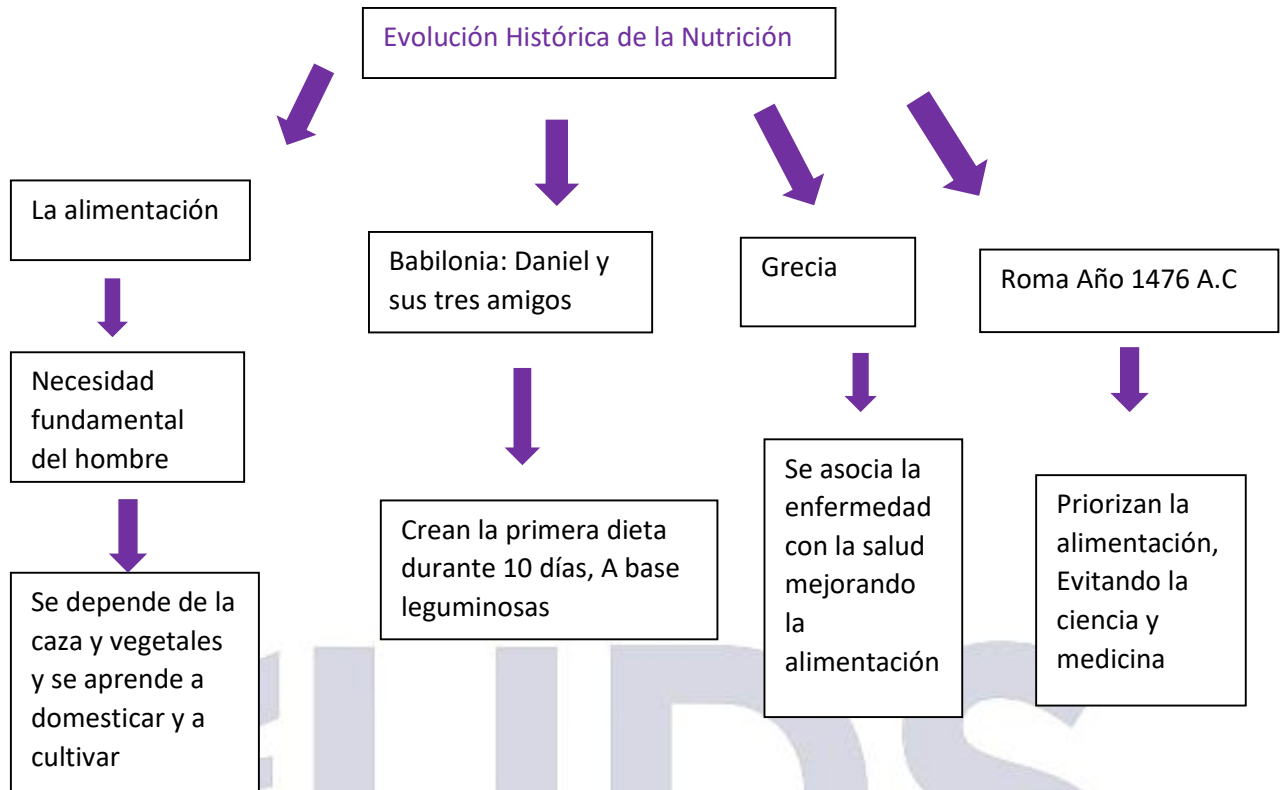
Evolución Histórica de la Nutrición

La alimentación

Necesidad fundamental del hombre

Se depende de la caza y vegetales y se aprende a domesticar y a cultivar

Babilonia: Daniel y sus tres amigos

Crean la primera dieta durante 10 días, A base leguminosas

Grecia

Se asocia la enfermedad con la salud mejorando la alimentación

Roma Año 1476 A.C

Priorizan la alimentación, Evitando la ciencia y medicina